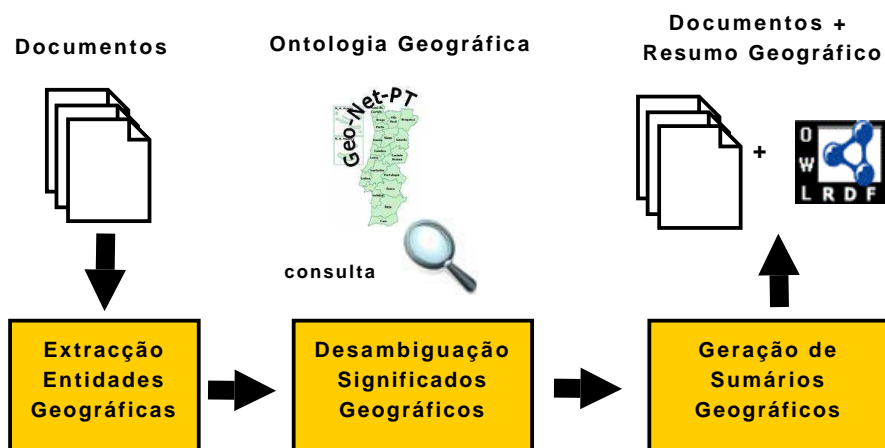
Documentos

Ontologia Geográfica

Documentos +
Resumo Geográfico

Geo-Net-PT

consulta

+

O
W
L
R D F

Extracção
Entidades
Geográficas

Desambiguação
Significados
Geográficos

Geração de
Sumários
Geográficos